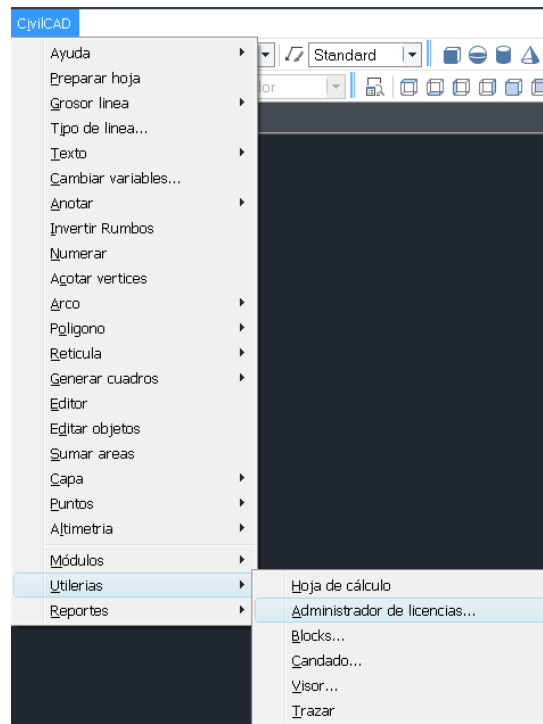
CivilCAD

Standard

lor

Ayuda
Preparar hoja
Grosor linea
Tipo de linea...
Texto
Cambiar variables...
Anotar
Invertir Rumbos
Numerar
Acotar vertices
Arco
Poligono
Reticula
Generar cuadros
Editor
Editar objetos
Sumar areas
Capa
Puntos
Altimetria
Módulos
Utilerias
Reportes

Hoja de cálculo
Administrador de licencias...
Blocks...
Candado...
Visor...
Trazar